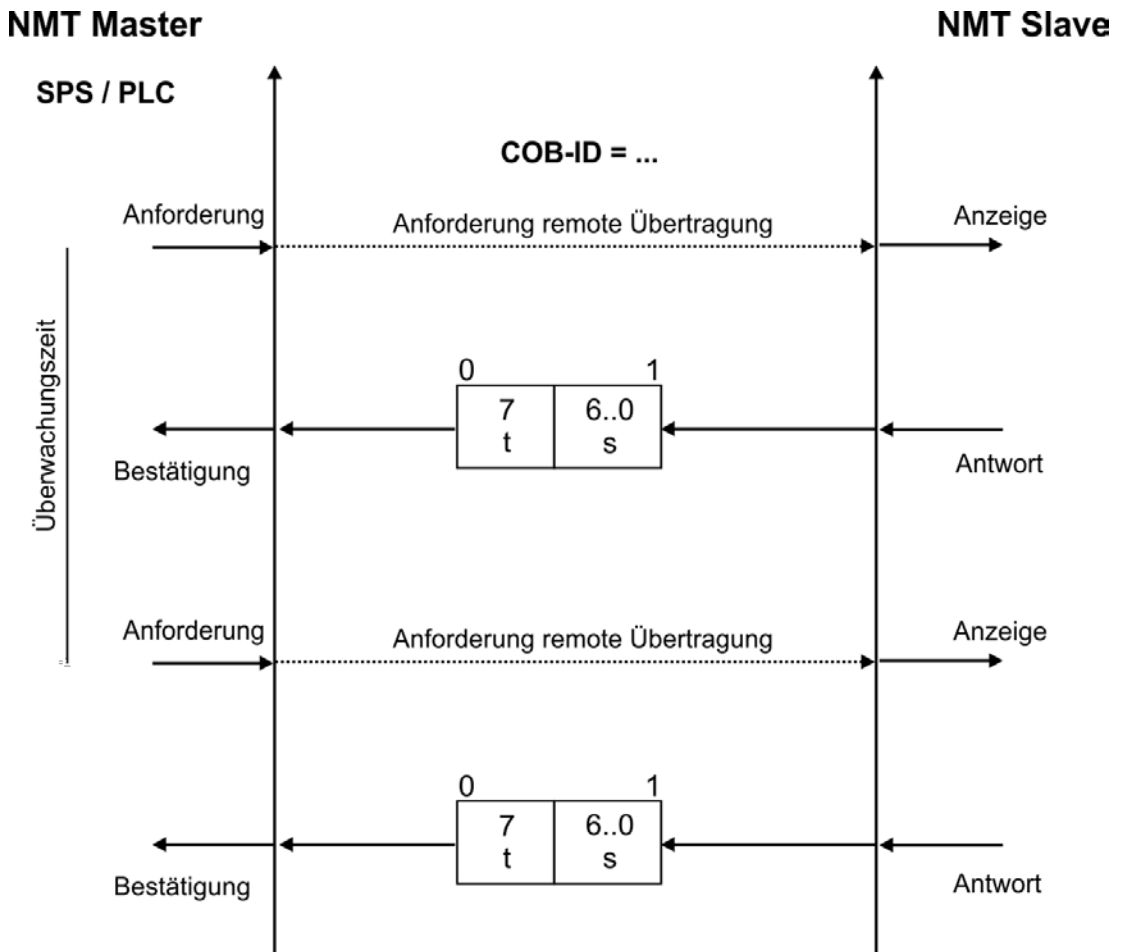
NMT Master

NMT Slave

SPS / PLC

COB-ID = ...

Anforderung

Anforderung remote Übertragung

Anzeige

Überwachungszeit

| 0 | 1 |
|---|---|
| 7 t | 6..0 s |

Bestätigung

Antwort

Anforderung

Anforderung remote Übertragung

Anzeige

| 0 | 1 |
|---|---|
| 7 t | 6..0 s |

Bestätigung

Antwort